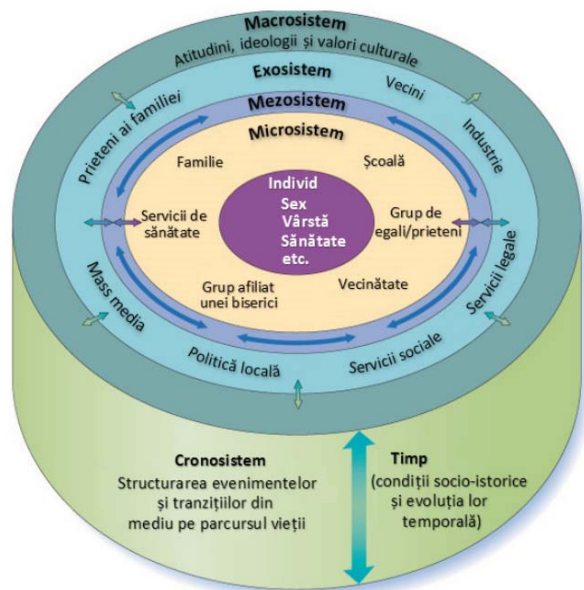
Macrosistem
Atitudini, ideologii și valori culturale

Exosistem
Vecini
Prieteni ai familiei
Industrie

Mezosistem

Microsistem
Familie
Școală

Individ
Sex
Vârstă
Sănătate
etc.

Servicii de sănătate
Grup de egali/prieteni
Grup afiliat unei biserici
Vecinătate

Mass media
Servicii legale
Politică locală
Servicii sociale

Cronosistem
Structurarea evenimentelor și tranzițiilor din mediu pe parcursul vieții

Timp
(condiții socio-istorice și evoluția lor temporală)